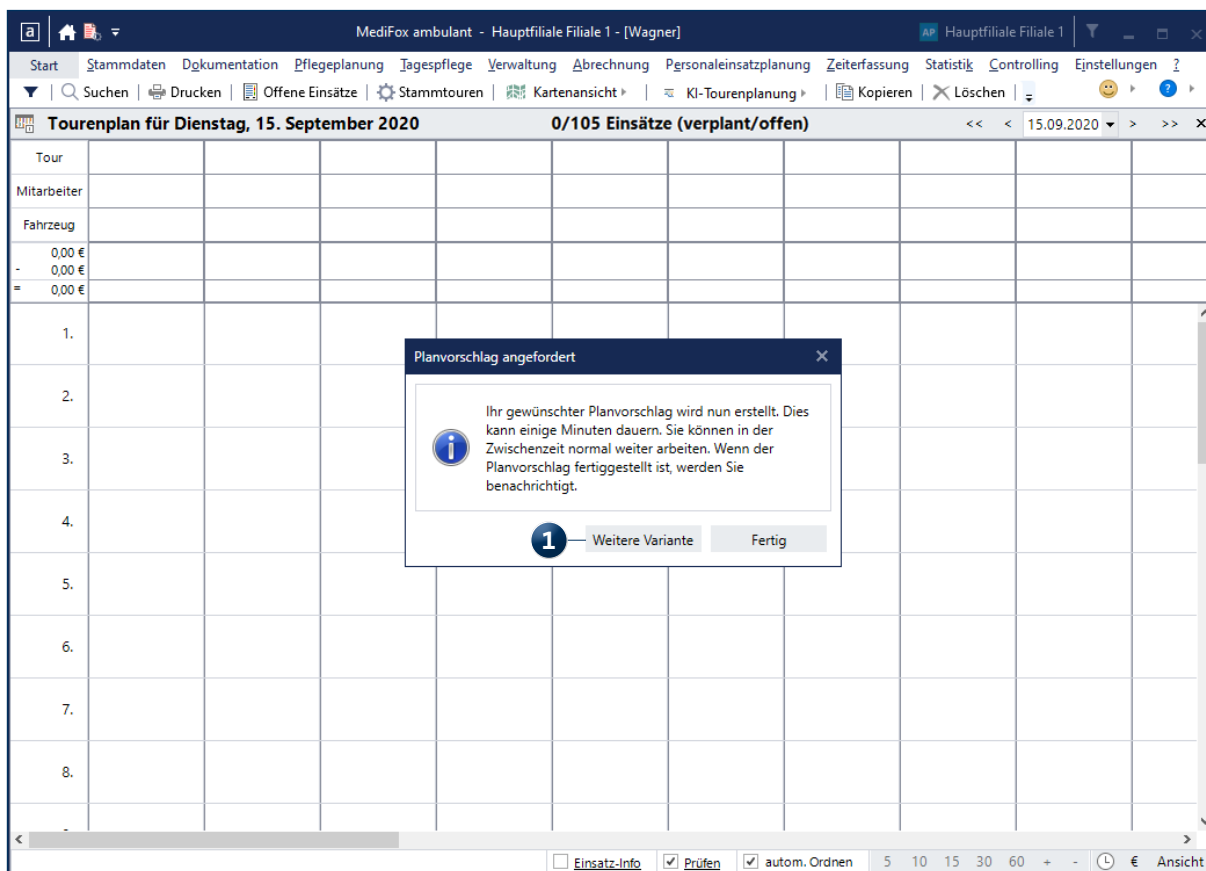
a

MediFox ambulant - Hauptfiliale Filiale 1 - [Wagner]

AP Hauptfiliale Filiale 1

Start Stammdaten Dokumentation Pflegeplanung Tagespflege Verwaltung Abrechnung Personaleinsatzplanung Zeiterfassung Statistik Controlling Einstellungen ?

Suchen | Drucken | Offene Einsätze | Stammtouren | Kartenansicht | KI-Tourenplanung | Kopieren | Löschen

Tourenplan für Dienstag, 15. September 2020

0/105 Einsätze (verplant/offen)

<< < 15.09.2020 > >>

Tour

Mitarbeiter

Fahrzeug

0,00 €
- 0,00 €
= 0,00 €

1.

2.

3.

4.

5.

6.

7.

8.

Planvorschlag angefordert

Ihr gewünschter Planvorschlag wird nun erstellt. Dies kann einige Minuten dauern. Sie können in der Zwischenzeit normal weiter arbeiten. Wenn der Planvorschlag fertiggestellt ist, werden Sie benachrichtigt.

1

Weitere Variante

Fertig

Einsatz-Info Prüfen autom. Ordnen 5 10 15 30 60 + - € Ansicht